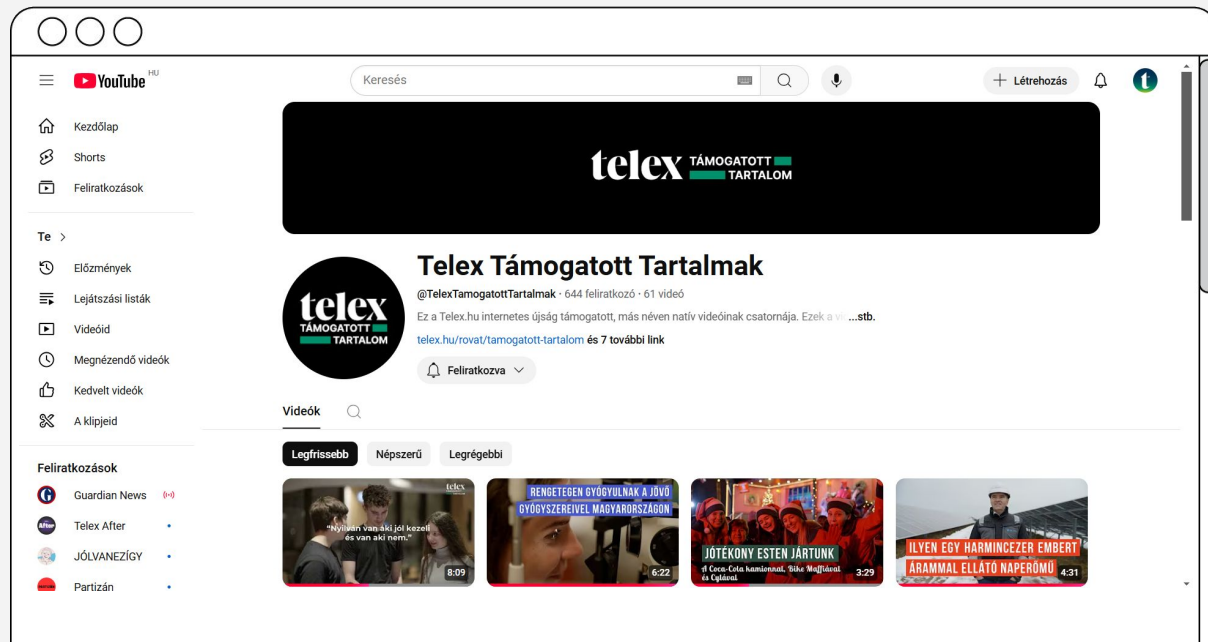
YouTube HU

Keresés

Létrehozás

Kezdőlap
Shorts
Feliratkozások

Te >
Előzmények
Lejátszási listák
Videóid
Megnézendő videók
Kedvelt videók
A klipjeid

Feliratkozások
Guardian News
Telex After
JÓLVANEZÍGY
Partizán

telex TÁMOGATOTT TARTALOM

telex TÁMOGATOTT TARTALOM

Telex Támogatott Tartalmak
@TelexTamogatottTartalmak · 644 feliratkozó · 61 videó
Ez a Telex.hu internetes újság támogatott, más néven natív videóinak csatornája. Ezek a vi ...stb.
telex.hu/rovat/tamogatott-tartalom és 7 további link

Feliratkozva

Videók

Legfrissebb
Népszerű
Legrégebbi

telex
"Nyilván van aki jól kezeli és van aki nem."
8:09

RENGETEGEN GYÓGYULNAK A JÖVŐ GYÓGYSZEREIVEL MAGYARORSZÁGON
6:22

JÓTÉKONY ESTEN JÁRTUNK
A Coca-Cola kamionnal, Bike Maffiával és Cylával
3:29

ILYEN EGY HARMINCEZER EMBERT ÁRAMMAL ELLÁTÓ NAPERŐMŰ
4:31